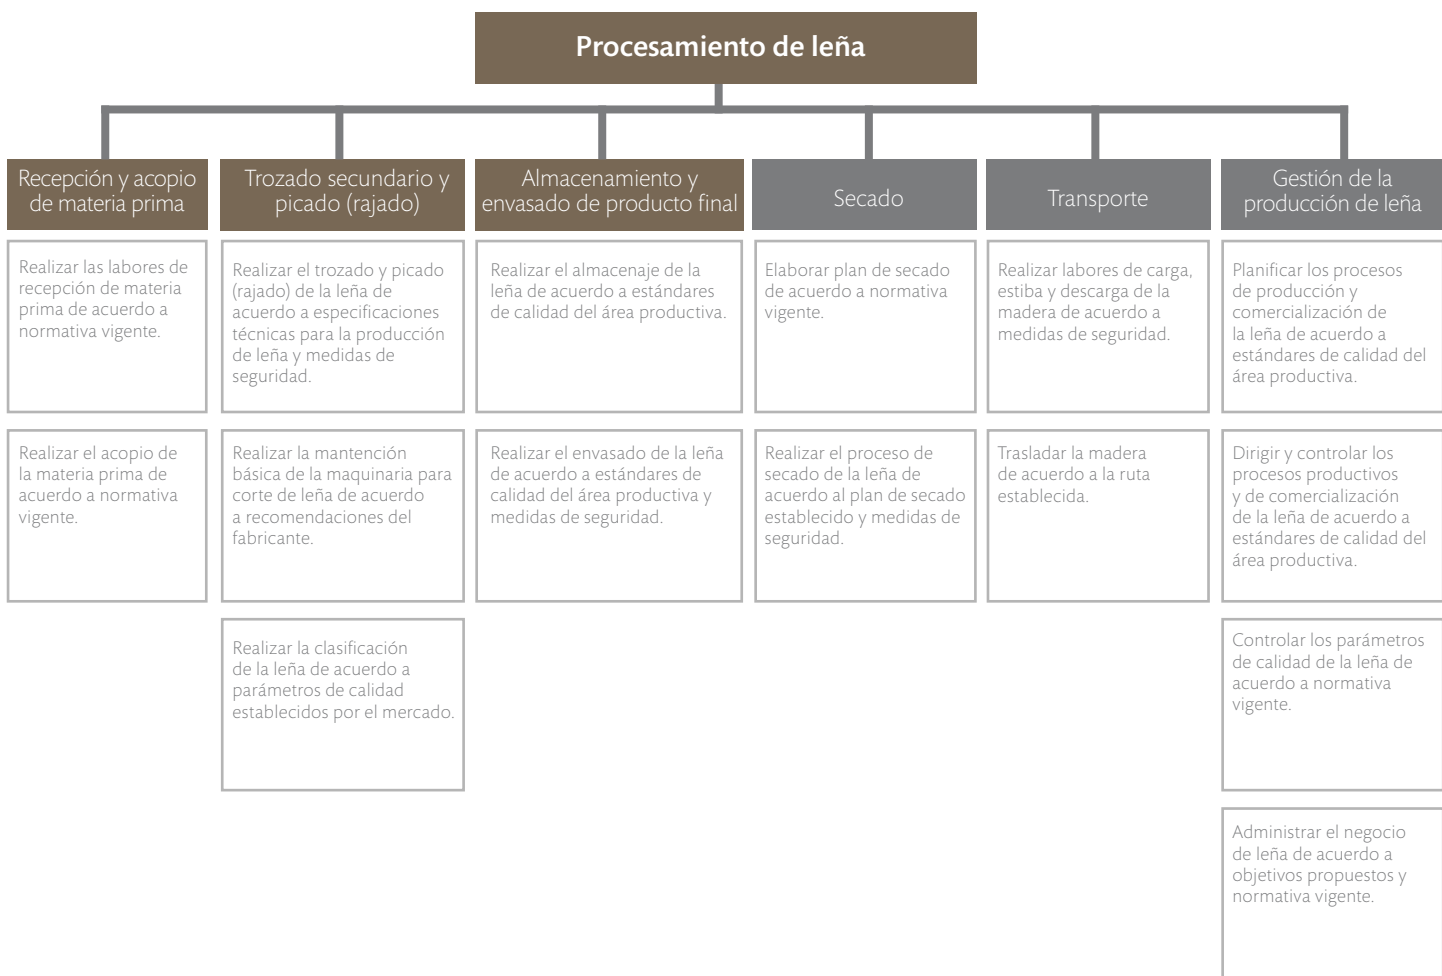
Procesamiento de leña

Recepción y acopio de materia prima

Realizar las labores de recepción de materia prima de acuerdo a normativa vigente.

Realizar el acopio de la materia prima de acuerdo a normativa vigente.

Trozado secundario y picado (rajado)

Realizar el trozado y picado (rajado) de la leña de acuerdo a especificaciones técnicas para la producción de leña y medidas de seguridad.

Realizar la mantención básica de la maquinaria para corte de leña de acuerdo a recomendaciones del fabricante.

Realizar la clasificación de la leña de acuerdo a parámetros de calidad establecidos por el mercado.

Almacenamiento y envasado de producto final

Realizar el almacenaje de la leña de acuerdo a estándares de calidad del área productiva.

Realizar el envasado de la leña de acuerdo a estándares de calidad del área productiva y medidas de seguridad.

Secado

Elaborar plan de secado de acuerdo a normativa vigente.

Realizar el proceso de secado de la leña de acuerdo al plan de secado establecido y medidas de seguridad.

Transporte

Realizar labores de carga, estiba y descarga de la madera de acuerdo a medidas de seguridad.

Trasladar la madera de acuerdo a la ruta establecida.

Gestión de la producción de leña

Planificar los procesos de producción y comercialización de la leña de acuerdo a estándares de calidad del área productiva.

Dirigir y controlar los procesos productivos y de comercialización de la leña de acuerdo a estándares de calidad del área productiva.

Controlar los parámetros de calidad de la leña de acuerdo a normativa vigente.

Administrar el negocio de leña de acuerdo a objetivos propuestos y normativa vigente.